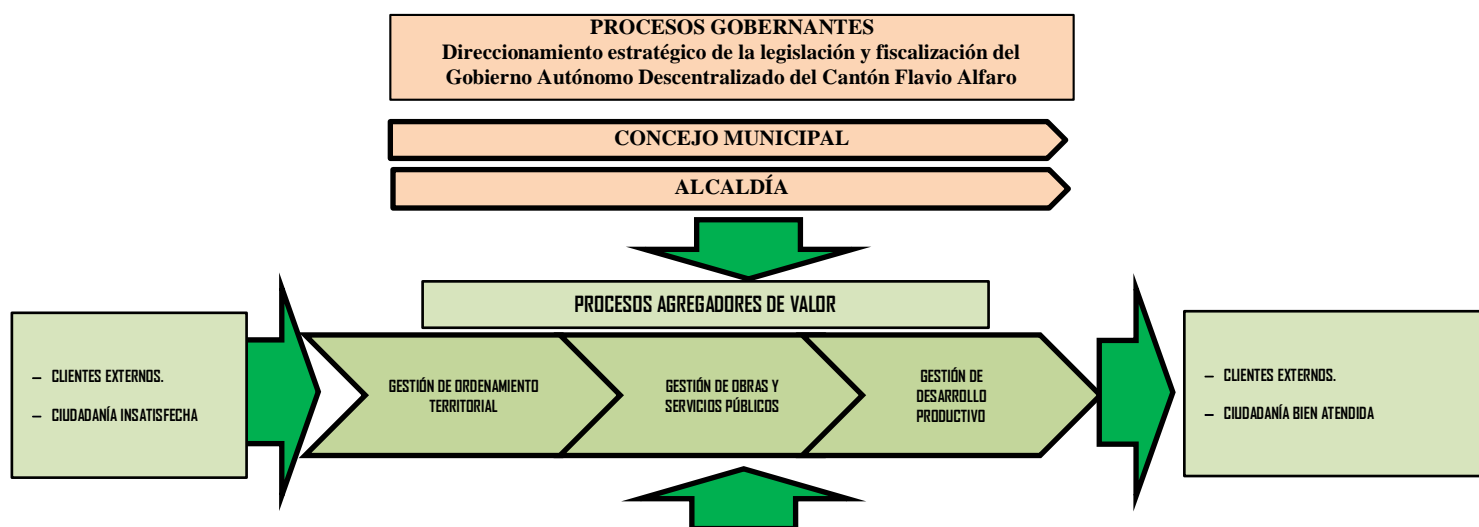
PROCESOS GOBERNANTES
Direccionamiento estratégico de la legislación y fiscalización del Gobierno Autónomo Descentralizado del Cantón Flavio Alfaro

CONCEJO MUNICIPAL

ALCALDÍA

PROCESOS AGREGADORES DE VALOR

– CLIENTES EXTERNOS.

– CIUDADANÍA INSATISFECHA

GESTIÓN DE ORDENAMIENTO TERRITORIAL

GESTIÓN DE OBRAS Y SERVICIOS PÚBLICOS

GESTIÓN DE DESARROLLO PRODUCTIVO

– CLIENTES EXTERNOS.

– CIUDADANÍA BIEN ATENDIDA